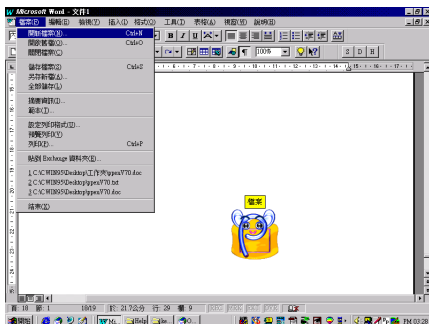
Microsoft Word - 文件1

檔案(F) 編輯(E) 檢視(V) 插入(I) 格式(O) 工具(T) 表格(A) 視窗(W) 說明(H)

開新檔案(N)... Ctrl+N
開啟舊檔(O)... Ctrl+O
關閉檔案(C)
儲存檔案(S) Ctrl+S
另存新檔(A)...
全部儲存(L)
版面設定(U)...
範本(T)...
設定列印格式(E)...
預覽列印(V)
列印(P)... Ctrl+P
傳到 Exchange 資料夾(E)...
1 C:\WIN95\Desktop\工作夾\ppsu\V70.doc
2 C:\WIN95\Desktop\ppsu\V70.txt
3 C:\WIN95\Desktop\ppsu\V70.doc
結束(X)

100%

檔案

1 頁 1 節 1/1 位置 21.7公分 行 29 欄 9

PM 03:28